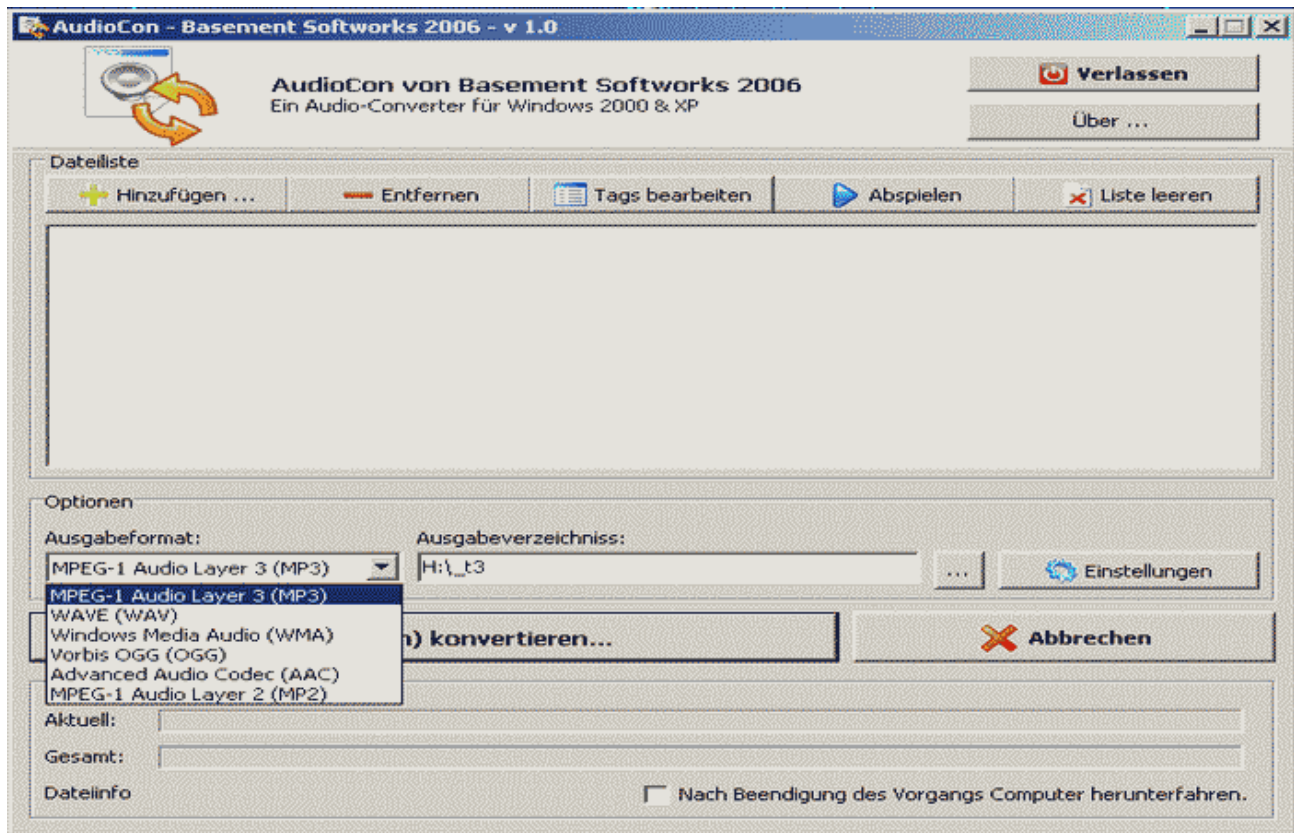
AudioCon - Basement Softworks 2006 - v 1.0

AudioCon von Basement Softworks 2006
Ein Audio-Converter für Windows 2000 & XP

Verlassen

Über ...

Dateiliste

Hinzufügen ...

Entfernen

Tags bearbeiten

Abspielen

Liste leeren

Optionen

Ausgabeformat:

MPEG-1 Audio Layer 3 (MP3)

Ausgabeverzeichniss:

H:\_t3

...

Einstellungen

MPEG-1 Audio Layer 3 (MP3)
WAVE (WAV)
Windows Media Audio (WMA)
Vorbis OGG (OGG)
Advanced Audio Codec (AAC)
MPEG-1 Audio Layer 2 (MP2)

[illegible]) konvertieren...

Abbrechen

Aktuell:

Gesamt:

Dateiinfo

Nach Beendigung des Vorgangs Computer herunterfahren.